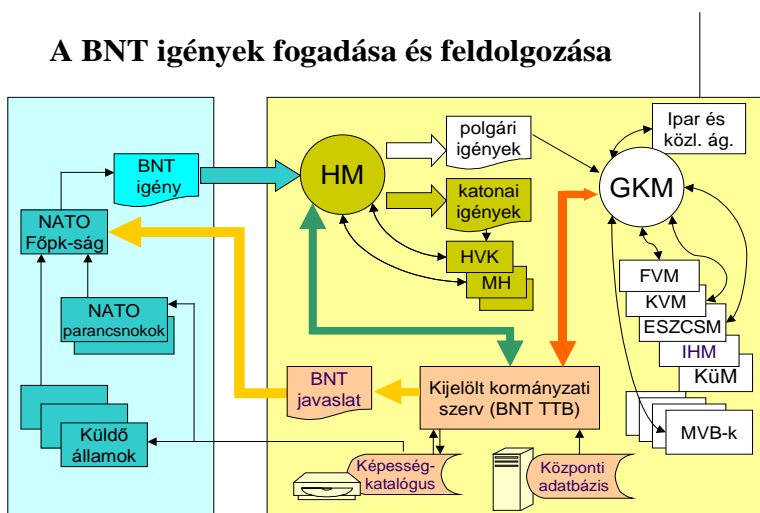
A BNT igények fogadása és feldolgozása

BNT igény

NATO Főpk-ság

NATO parancsnokok

Küldő államok

HM

polgári igények

katonai igények

HVK

MH

Ipar és közl. ág.

GKM

FVM

KVM

ESZCSM

IHM

KüM

MVB-k

BNT javaslat

Kijelölt kormányzati szerv (BNT TTB)

Képesség-katalógus

Központi adatbázis